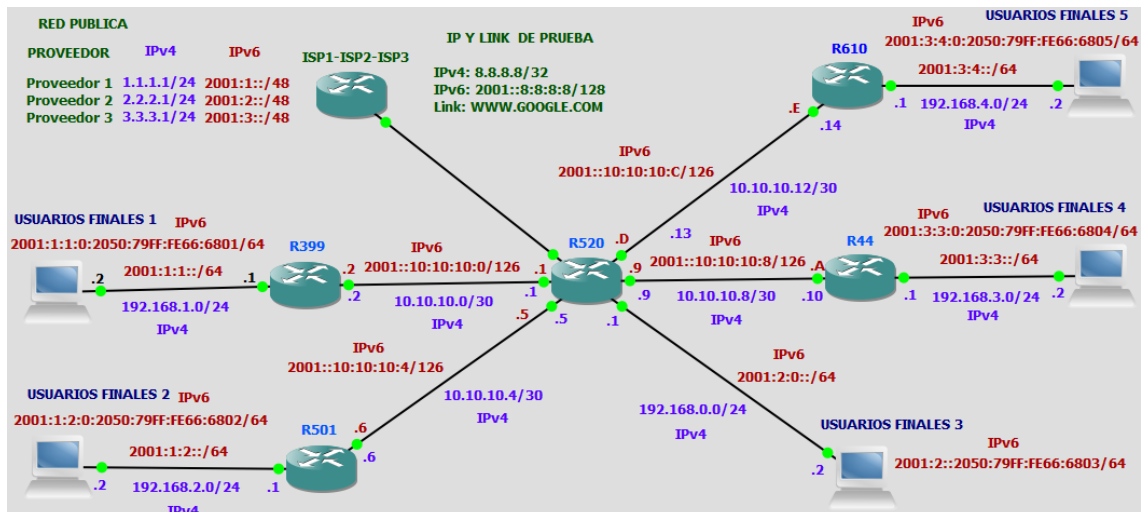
RED PUBLICA

| PROVEEDOR | IPv4 | IPv6 |
|---|---|---|
| Proveedor 1 | 1.1.1.1/24 | 2001:1::/48 |
| Proveedor 2 | 2.2.2.1/24 | 2001:2::/48 |
| Proveedor 3 | 3.3.3.1/24 | 2001:3::/48 |

ISP1-ISP2-ISP3

IP Y LINK DE PRUEBA

IPv4: 8.8.8.8/32
IPv6: 2001::8:8:8:8/128
Link: WWW.GOOGLE.COM

IPv6
USUARIOS FINALES 5
2001:3:4:0:2050:79FF:FE66:6805/64

R610
2001:3:4::/64
.E
.1
192.168.4.0/24
.2
.14
IPv4

IPv6
2001::10:10:10:C/126
10.10.10.12/30
IPv4

USUARIOS FINALES 1
IPv6
2001:1:1:0:2050:79FF:FE66:6801/64
R399
IPv6
2001::10:10:10:0/126
R520
.D
.13
IPv6
2001::10:10:10:8/126
IPv6
USUARIOS FINALES 4
2001:3:3:0:2050:79FF:FE66:6804/64
R44
2001:3:3::/64
.2
2001:1:1::/64
.1
.2
.1
.9
.A
.2
192.168.1.0/24
.2
10.10.10.0/30
.1
.9
10.10.10.8/30
.10
.1
192.168.3.0/24
.2
IPv4
IPv4
.5
.5
.1
IPv4
IPv4

IPv6
2001::10:10:10:4/126
IPv6
2001:2:0::/64

USUARIOS FINALES 2
IPv6
2001:1:2:0:2050:79FF:FE66:6802/64
10.10.10.4/30
IPv4
192.168.0.0/24
IPv4
R501
.6
USUARIOS FINALES 3
IPv6
2001:1:2::/64
.6
2001:2::2050:79FF:FE66:6803/64
.2
192.168.2.0/24
.1
.2
IPv4